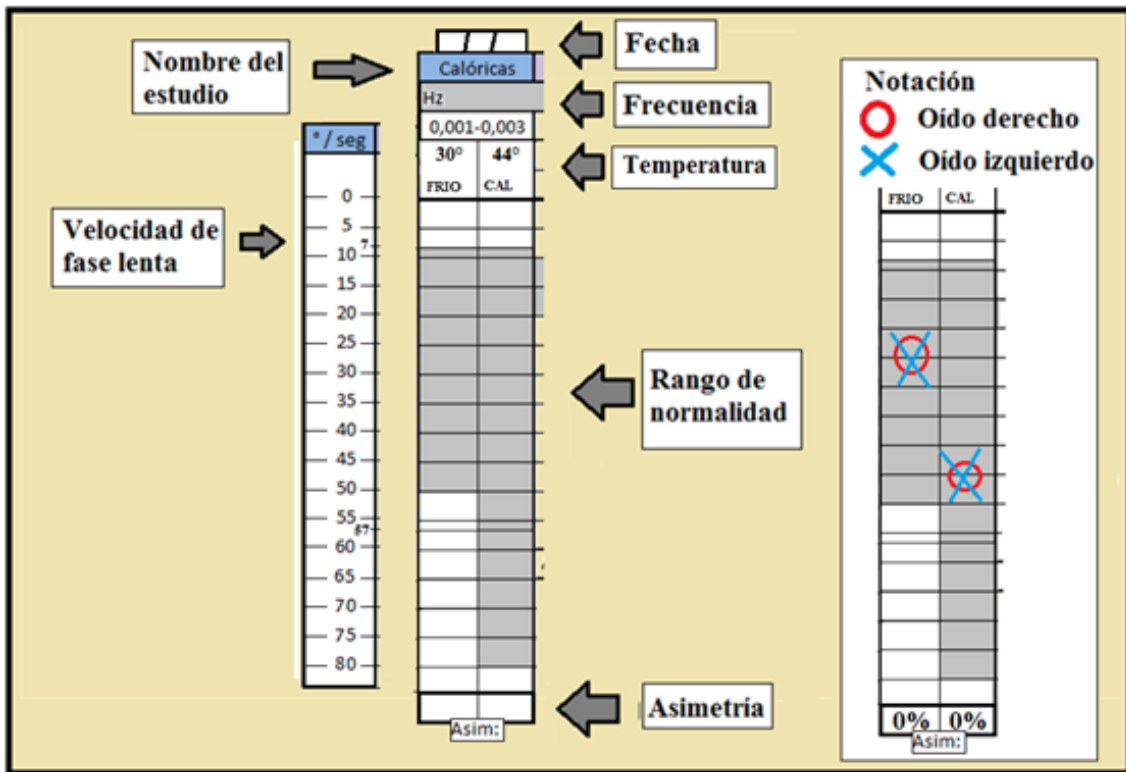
Nombre del estudio

Fecha

Calóricas

Hz

Frecuencia

0,001-0,003

30° FRIO

44° CAL

Temperatura

° / seg

0
5
10
15
20
25
30
35
40
45
50
55
60
65
70
75
80

7

57

Velocidad de fase lenta

Rango de normalidad

Asimetría

Asim:

Notación

Oído derecho

Oído izquierdo

FRIO

CAL

0%

0%

Asim: